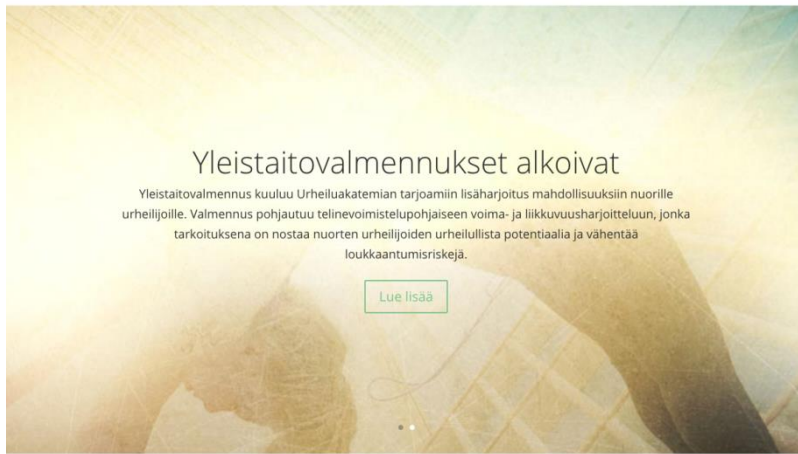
Yleistaitovalmennukset alkoivat

Yleistaitovalmennus kuuluu Urheiluakatemian tarjoamiin lisäharjoitus mahdollisuuksiin nuorille urheilijoille. Valmennus pohjautuu telinevoimistelupohjaiseen voima- ja liikkuvuusharjoitteluun, jonka tarkoituksena on nostaa nuorten urheilijoiden urheillullista potentiaalia ja vähentää loukkaantumisriskejä.

Lue lisää